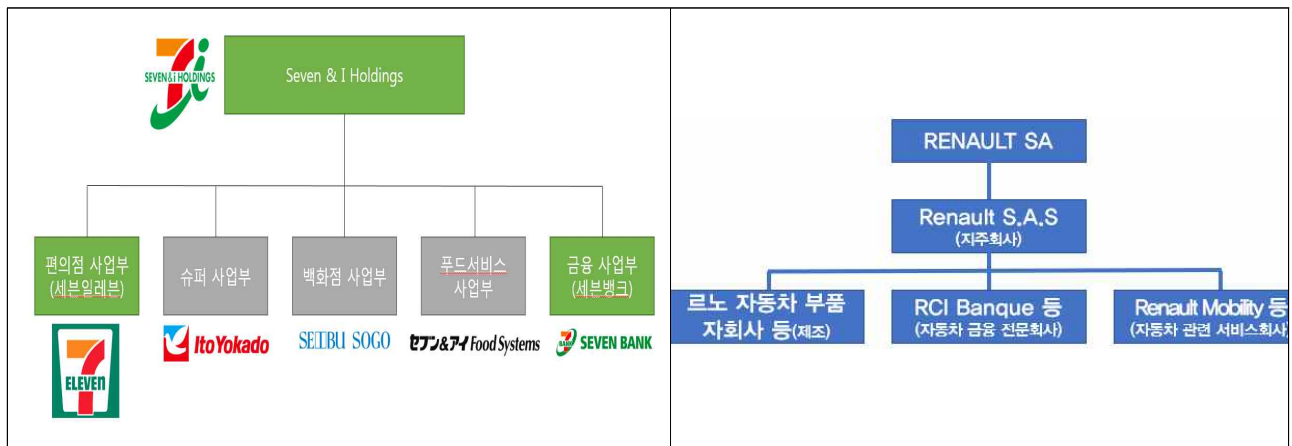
SEVEN&i HOLDINGS

Seven & I Holdings

편의점 사업부 (세븐일레븐)

슈퍼 사업부

백화점 사업부

푸드서비스 사업부

금융 사업부 (세븐뱅크)

ELEVEn

ItoYokado

SEIBU SOGO

セブン&アイ Food Systems

SEVEN BANK

RENAULT SA

Renault S.A.S (지주회사)

르노 자동차 부품 자회사 등(제조)

RCI Banque 등 (자동차 금융 전문회사)

Renault Mobility 등 (자동차 관련 서비스회사)